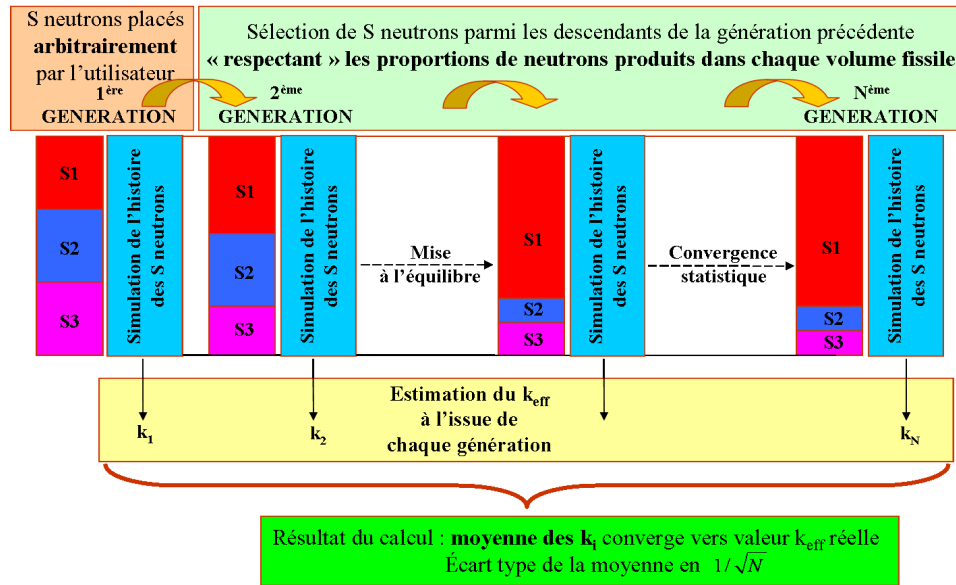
S neutrons placés **arbitrairement** par l'utilisateur

$1^{ère}$ GENERATION

Sélection de S neutrons parmi les descendants de la génération précédente
« respectant » les proportions de neutrons produits dans chaque volume fissile

$2^{ème}$ GENERATION

$N^{ème}$ GENERATION

S1
S2
S3

Simulation de l'histoire des S neutrons

S1
S2
S3

Simulation de l'histoire des S neutrons

Mise à l'équilibre

S1
S2
S3

Simulation de l'histoire des S neutrons

Convergence statistique

S1
S2
S3

Simulation de l'histoire des S neutrons

Estimation du $k_{eff}$ à l'issue de chaque génération

$k_1$

$k_2$

$k_N$

Résultat du calcul : **moyenne des $k_i$** converge vers valeur $k_{eff}$ réelle
Écart type de la moyenne en $1/\sqrt{N}$